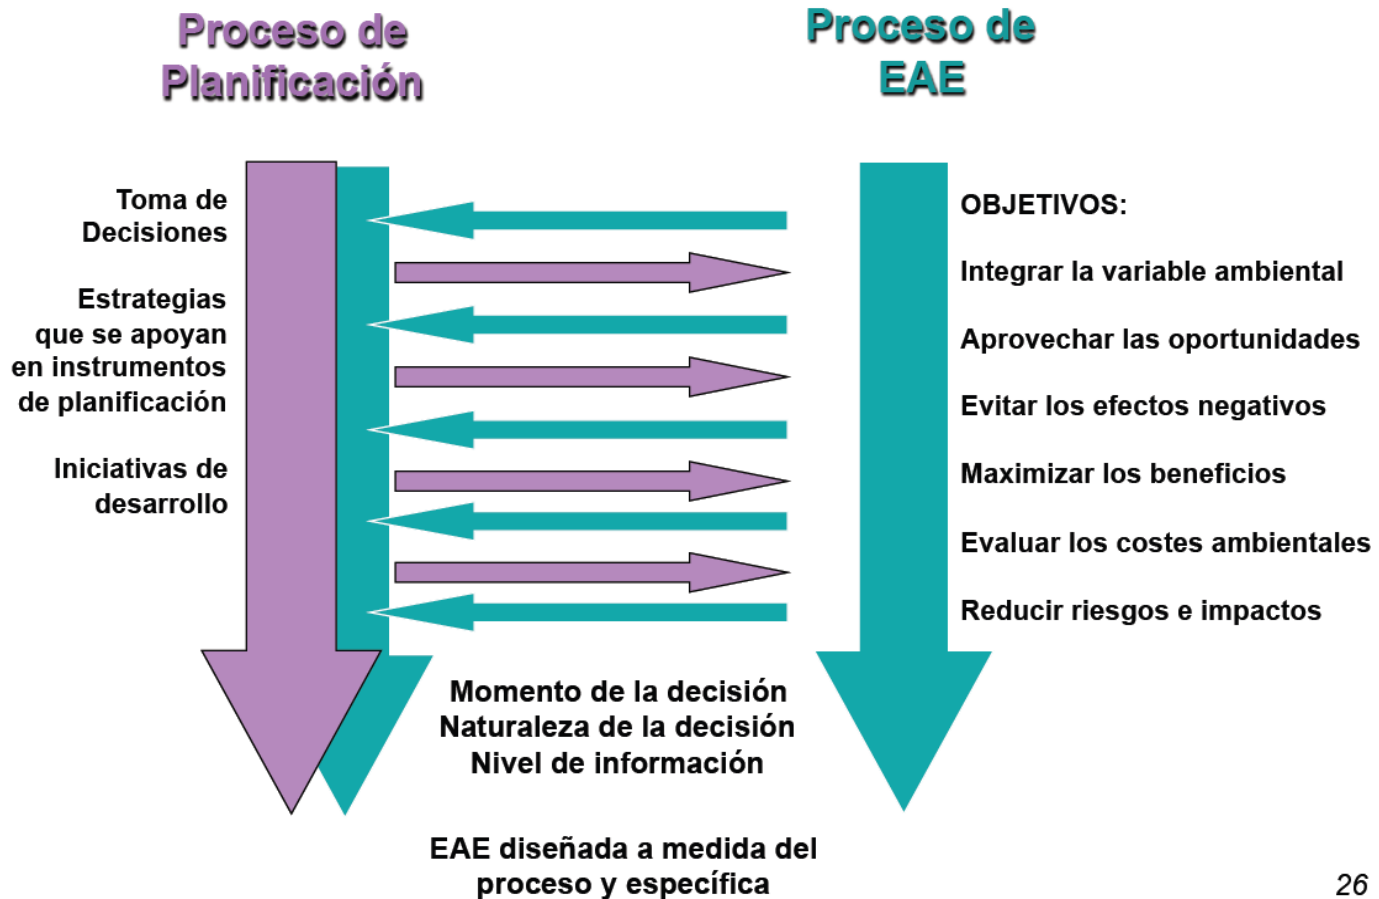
Proceso de Planificación

Proceso de EAE

Toma de Decisiones

Estrategias que se apoyan en instrumentos de planificación

Iniciativas de desarrollo

OBJETIVOS:

Integrar la variable ambiental

Aprovechar las oportunidades

Evitar los efectos negativos

Maximizar los beneficios

Evaluar los costes ambientales

Reducir riesgos e impactos

Momento de la decisión
Naturaleza de la decisión
Nivel de información

EAE diseñada a medida del proceso y específica

26